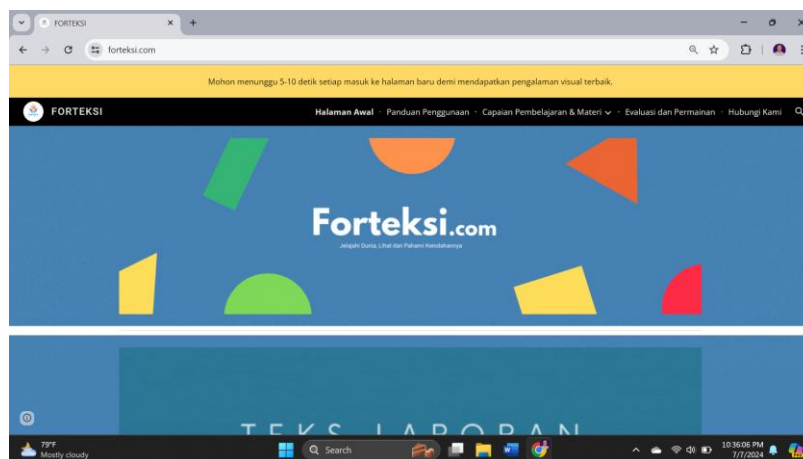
FORTEKSI ×
+
forteksi.com

Mohon menunggu 5-10 detik setiap masuk ke halaman baru demi mendapatkan pengalaman visual terbaik.

FORTEKSI
Halaman Awal · Panduan Penggunaan · Capaian Pembelajaran & Materi · Evaluasi dan Permainan · Hubungi Kami

Forteksi.com
Jelajahi Dunia, Lihat dan Pahami Keindahannya

TEKS LAPORAN

79°F
Mostly cloudy
Search
10:36:06 PM
7/7/2024